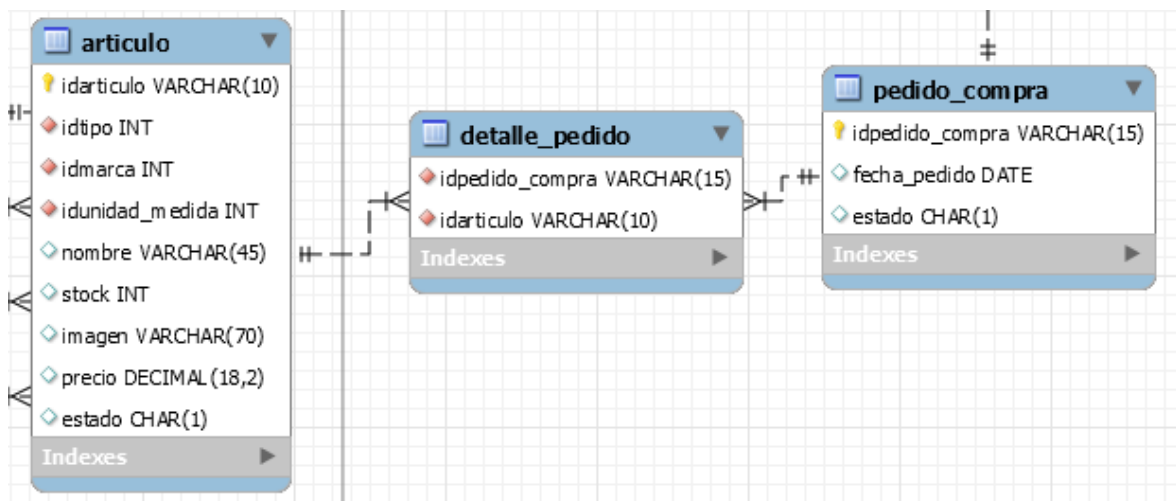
articulo
idarticulo VARCHAR(10)
idtipo INT
idmarca INT
idunidad_medida INT
nombre VARCHAR(45)
stock INT
imagen VARCHAR(70)
precio DECIMAL(18,2)
estado CHAR(1)
Indexes

detalle_pedido
idpedido_compra VARCHAR(15)
idarticulo VARCHAR(10)
Indexes

pedido_compra
idpedido_compra VARCHAR(15)
fecha_pedido DATE
estado CHAR(1)
Indexes